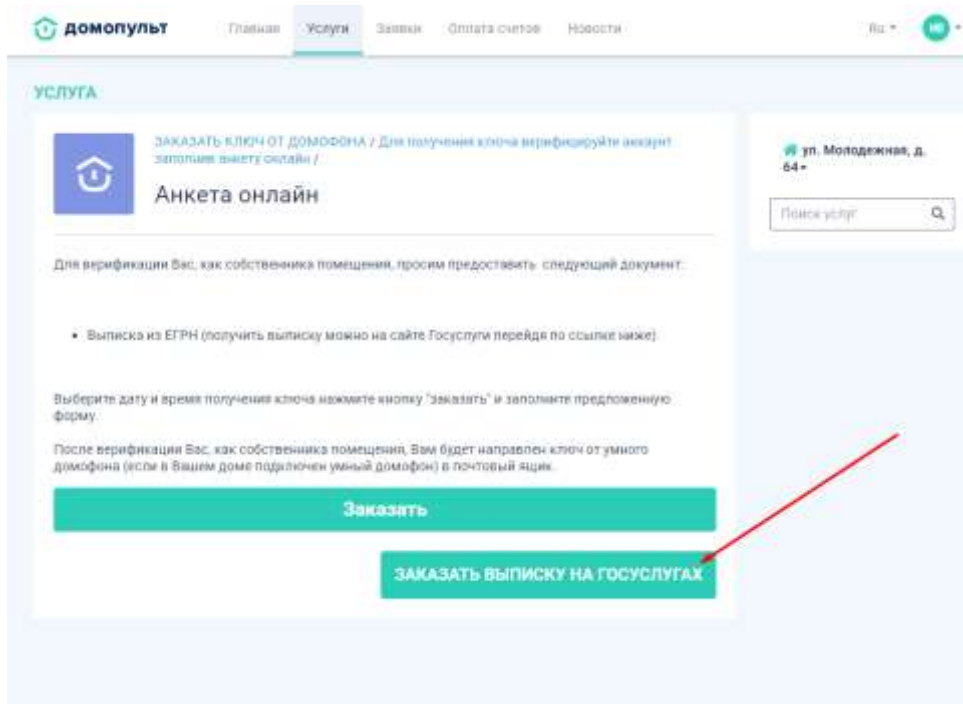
домопульт Главная Услуги Заявки Оплата счетов Новости Ru

УСЛУГА

ЗАКАЗАТЬ КЛЮЧ ОТ ДОМОФОНА / Для получения ключа верифицируйте аккаунт заполнив анкету онлайн /

Анкета онлайн

Для верификации Вас, как собственника помещения, просим предоставить следующий документ:

• Выписка из ЕГРН (получить выписку можно на сайте Госуслуги перейдя по ссылке ниже)

Выберите дату и время получения ключа нажмите кнопку "заказать" и заполните предложенную форму.

После верификации Вас, как собственника помещения, Вам будет направлен ключ от умного домофона (если в Вашем доме подключен умный домофон) в почтовый ящик.

Заказать

ЗАКАЗАТЬ ВЫПИСКУ НА ГОСУСЛУГАХ

ул. Молодежная, д. 64

Поиск услуг